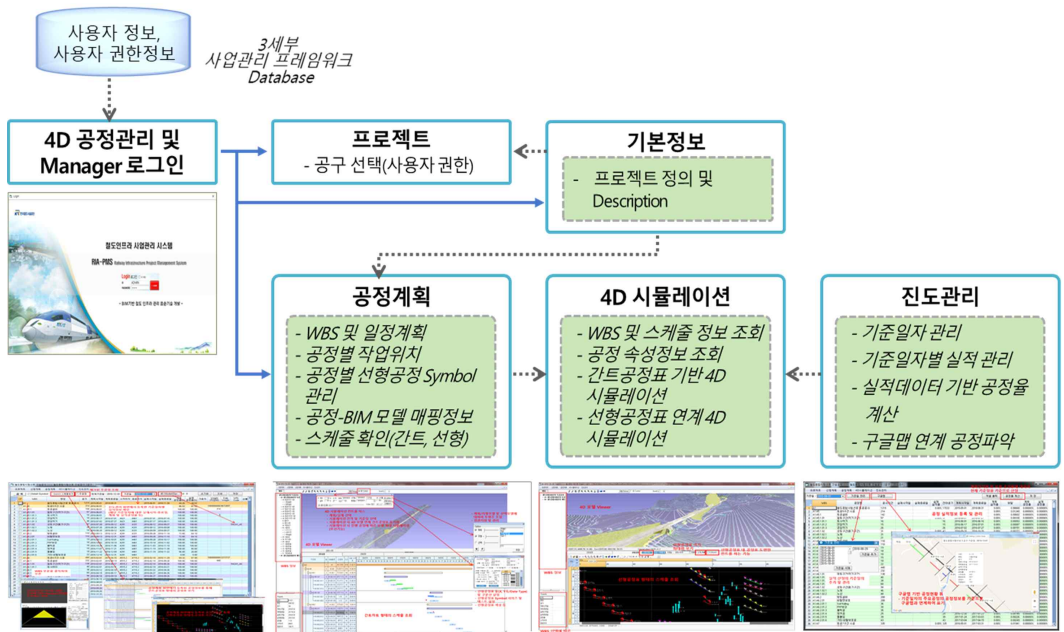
사용자 정보,
사용자 권한정보

3세부
사업관리 프레임워크
Database

4D 공정관리 및
Manager 로그인

철도인프라 사업관리 시스템

RIA-PMS

프로젝트
- 공구 선택(사용자 권한)

기본정보
- 프로젝트 정의 및 Description

공정계획
- WBS 및 일정계획
- 공정별 작업위치
- 공정별 선형공정 Symbol 관리
- 공정-BIM 모델 매핑정보
- 스케줄 확인(간트, 선형)

4D 시뮬레이션
- WBS 및 스케줄 정보 조회
- 공정 속성정보 조회
- 간트공정표 기반 4D 시뮬레이션
- 선형공정표 연계 4D 시뮬레이션

진도관리
- 기준일자 관리
- 기준일자별 실적 관리
- 실적데이터 기반 공정율 계산
- 구글맵 연계 공정파악